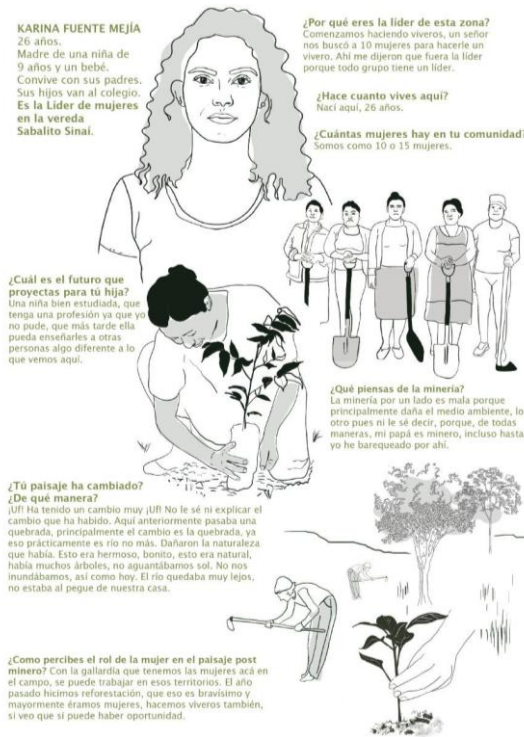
KARINA FUENTE MEJÍA
26 años.
Madre de una niña de 9 años y un bebé.
Convive con sus padres.
Sus hijos van al colegio.
Es la Lider de mujeres en la vereda Sabalito Sinaí.

¿Por qué eres la líder de esta zona?
Comenzamos haciendo viveros, un señor nos buscó a 10 mujeres para hacerle un vivero. Ahí me dijeron que fuera la líder porque todo grupo tiene un líder.

¿Hace cuanto vives aquí?
Nací aquí, 26 años.

¿Cuántas mujeres hay en tu comunidad?
Somos como 10 o 15 mujeres.

¿Cuál es el futuro que proyectas para tú hija?
Una niña bien estudiada, que tenga una profesión ya que yo no pude, que más tarde ella pueda enseñarles a otras personas algo diferente a lo que vemos aquí.

¿Qué piensas de la minería?
La minería por un lado es mala porque principalmente daña el medio ambiente, lo otro pues ni le sé decir, porque, de todas maneras, mi papá es minero, incluso hasta yo he barequeado por ahí.

¿Tú paisaje ha cambiado? ¿De qué manera?
¡Uf! Ha tenido un cambio muy ¡Uf! No le sé ni explicar el cambio que ha habido. Aquí anteriormente pasaba una quebrada, principalmente el cambio es la quebrada, ya eso prácticamente es río no más. Dañaron la naturaleza que había. Esto era hermoso, bonito, esto era natural, había muchos árboles, no aguantábamos sol. No nos inundábamos, así como hoy. El río quedaba muy lejos, no estaba al pegue de nuestra casa.

¿Como percibes el rol de la mujer en el paisaje post minero? Con la gallardía que tenemos las mujeres acá en el campo, se puede trabajar en esos territorios. El año pasado hicimos reforestación, que eso es bravísimo y mayormente éramos mujeres, hacemos viveros también, si veo que sí puede haber oportunidad.